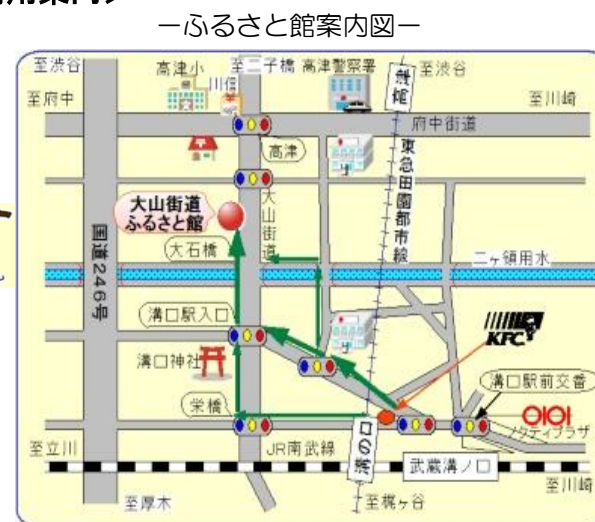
ーふるさと館案内図ー

至渋谷
高津小
至二子橋
高津警察署
至渋谷
至府中
川信
至川崎
府中街道
高津
東急田園都市線
大山街道ふるさと館
大山街道
大石橋
二ヶ領用水
国道246号
溝口駅入口
KFC
溝口神社
溝口駅前交番
栄橋
OIOI
ノクティプラザ
至立川
JR南武線
武蔵溝ノ口
至川崎
至厚木
至梶ヶ谷
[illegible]